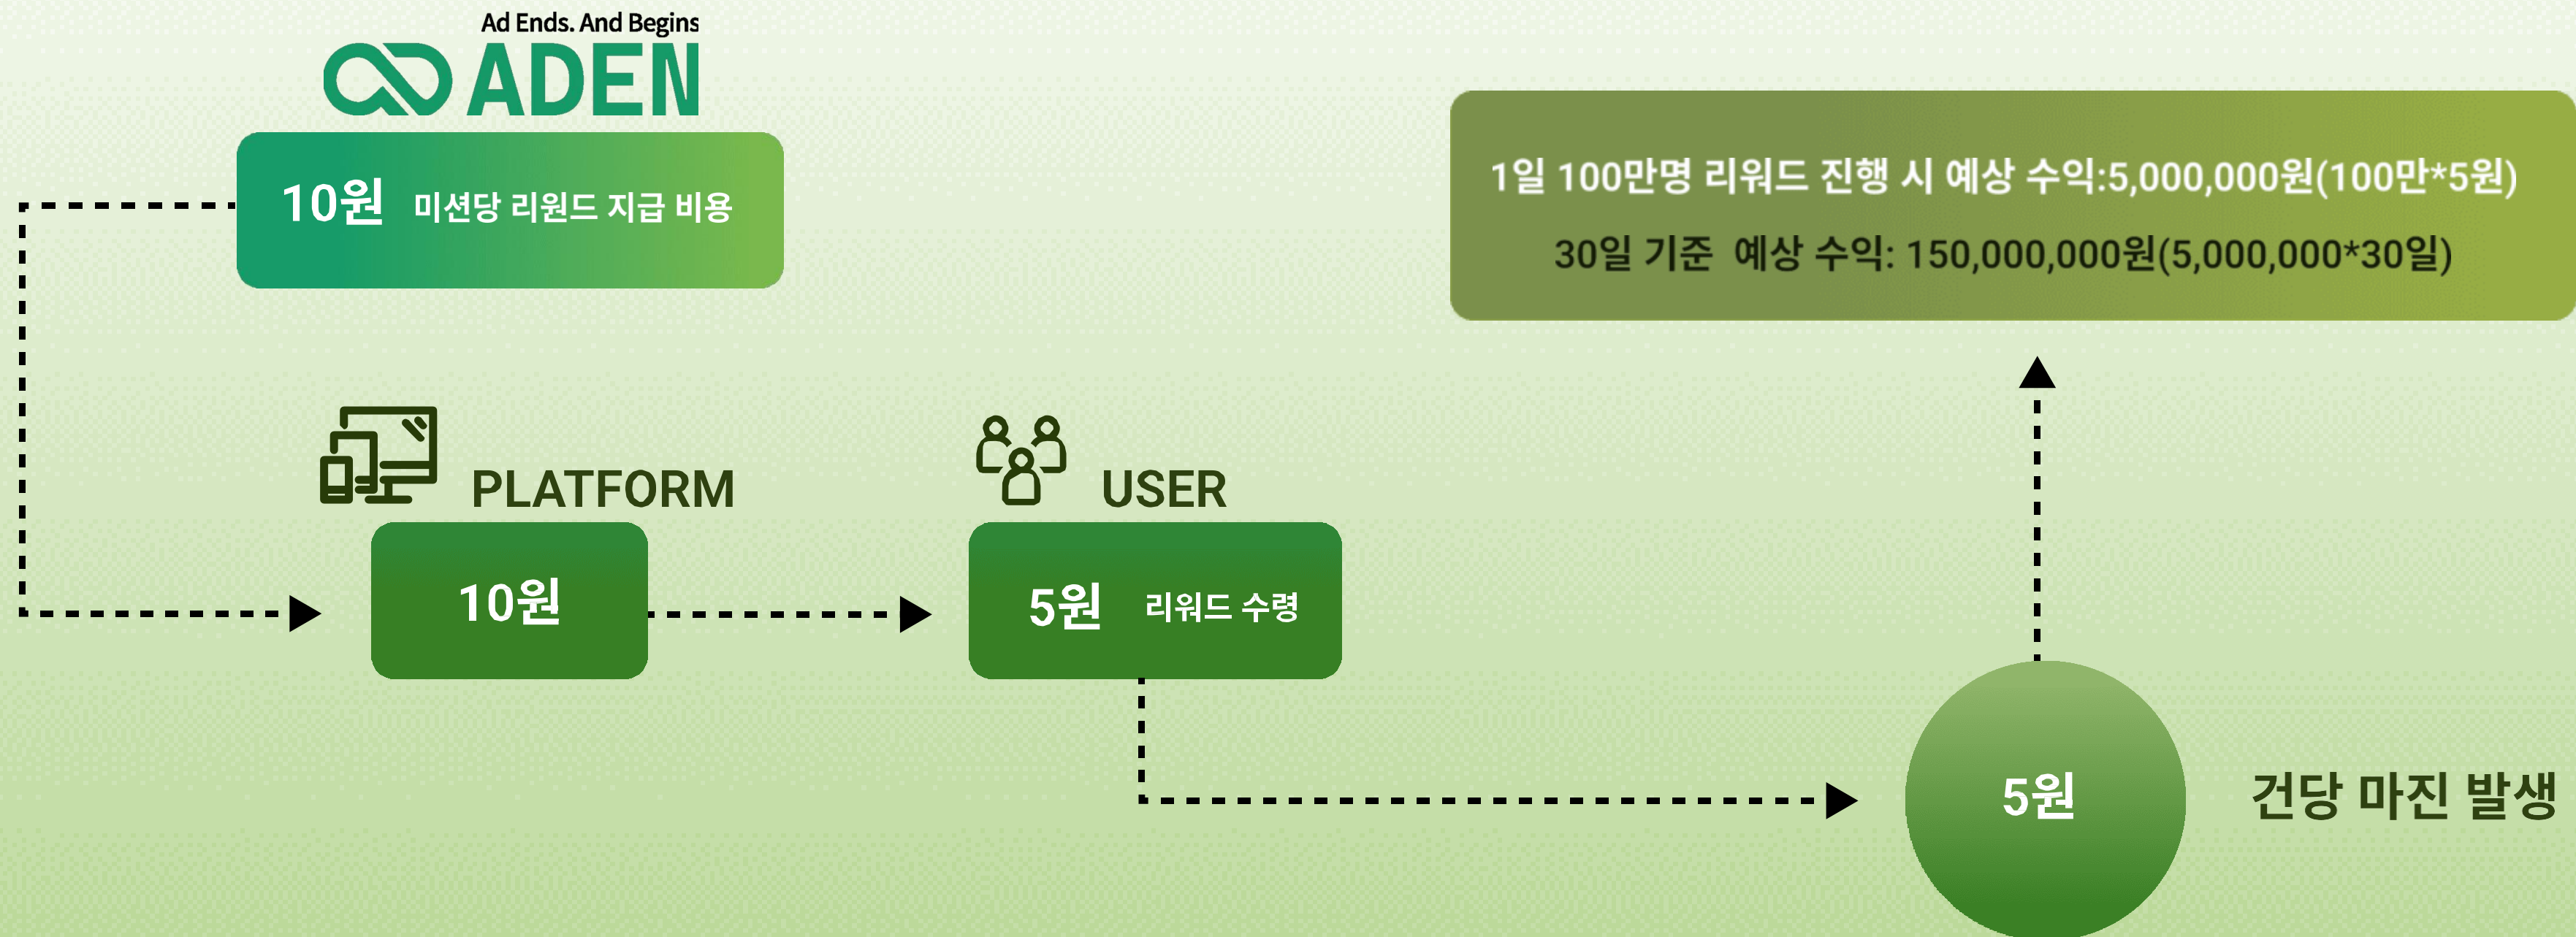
Ad Ends. And Begins
ADEN

10원 미션당 리원드 지급 비용

1일 100만명 리워드 진행 시 예상 수익:5,000,000원(100만*5원)
30일 기준 예상 수익: 150,000,000원(5,000,000*30일)

PLATFORM

10원

USER

5원 리워드 수령

5원

건당 마진 발생